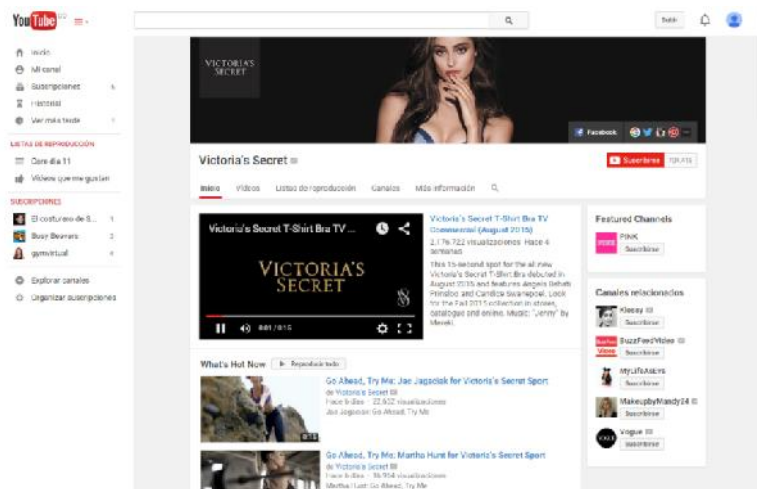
YouTube ES

Subir

Inicio
Mi canal
Suscripciones
Historial
Ver más tarde

LISTAS DE REPRODUCCIÓN
Core día 11
Videos que me gustan

SUSCRIPCIONES
El costurero de S...
Busy Beavers
gymvirtual

Explorar canales
Organizar suscripciones

VICTORIA'S SECRET

Facebook

Victoria's Secret

Suscribirse

Inicio Videos Listas de reproducción Canales Más información

Victoria's Secret T-Shirt Bra TV ...

VICTORIA'S SECRET

0:01 / 0:15

Victoria's Secret T-Shirt Bra TV Commercial (August 2015)
2.776.722 visualizaciones Hace 4 semanas

This 15-second spot for the all new Victoria's Secret T-Shirt Bra debuted in August 2015 and features Angels Behati Prinsloo and Candice Swanepoel. Look for the Fall 2015 collection in stores, catalogues and online. Music: "Jenny" by Mavoki.

What's Hot Now ▶ Reproducir todo

Go Ahead, Try Me: Jac Jagaciak for Victoria's Secret Sport
de Victoria's Secret
Hace 5 días · 22.632 visualizaciones
Jac Jagaciak Go Ahead, Try Me

Go Ahead, Try Me: Martha Hunt for Victoria's Secret Sport
de Victoria's Secret
Hace 5 días · 16.354 visualizaciones
Martha Hunt Go Ahead, Try Me

Featured Channels
PINK
Suscribirse

Canales relacionados
Kleeey
Suscribirse
BuzzFeedVideo
Suscribirse
MyLifeAsEva
Suscribirse
MakeupbyMandy24
Suscribirse
Vogue
Suscribirse